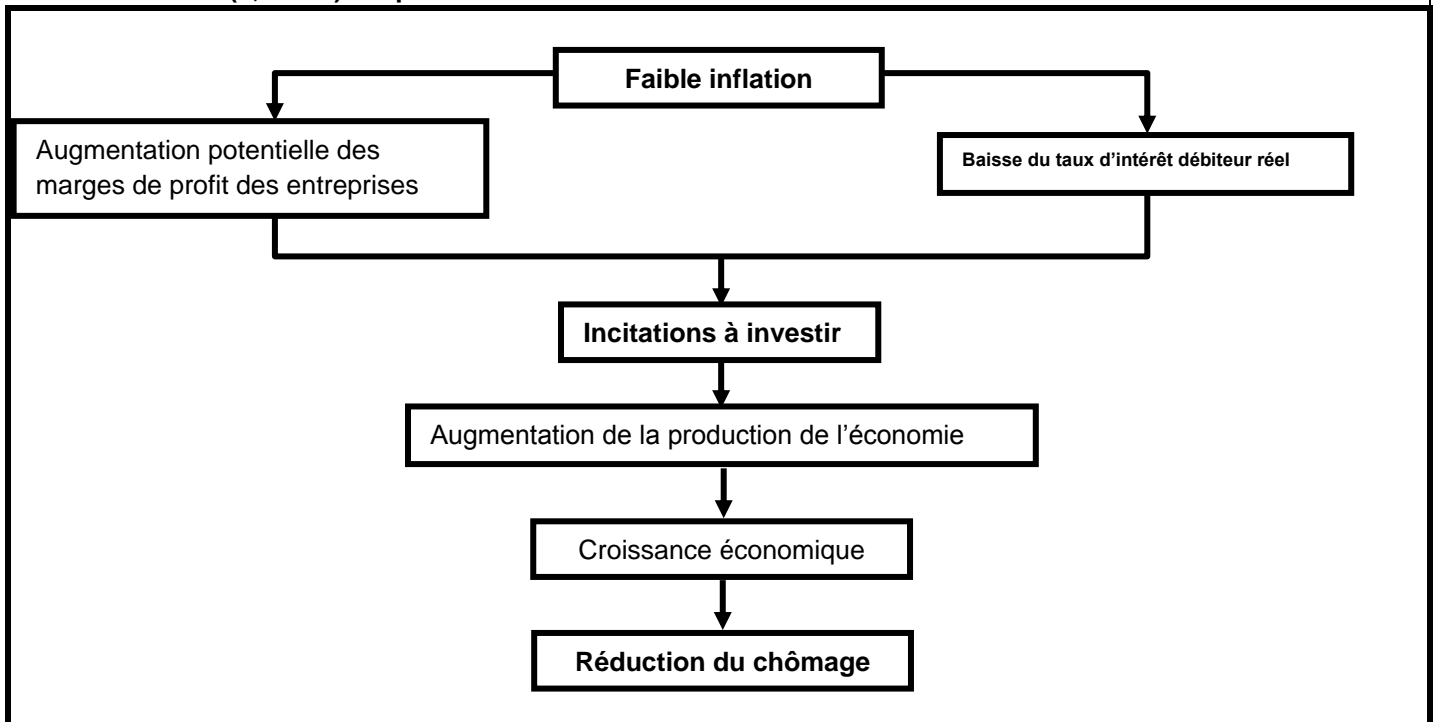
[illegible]

Faible inflation

Augmentation potentielle des marges de profit des entreprises

Baisse du taux d'intérêt débiteur réel

Incitations à investir

Augmentation de la production de l'économie

Croissance économique

Réduction du chômage